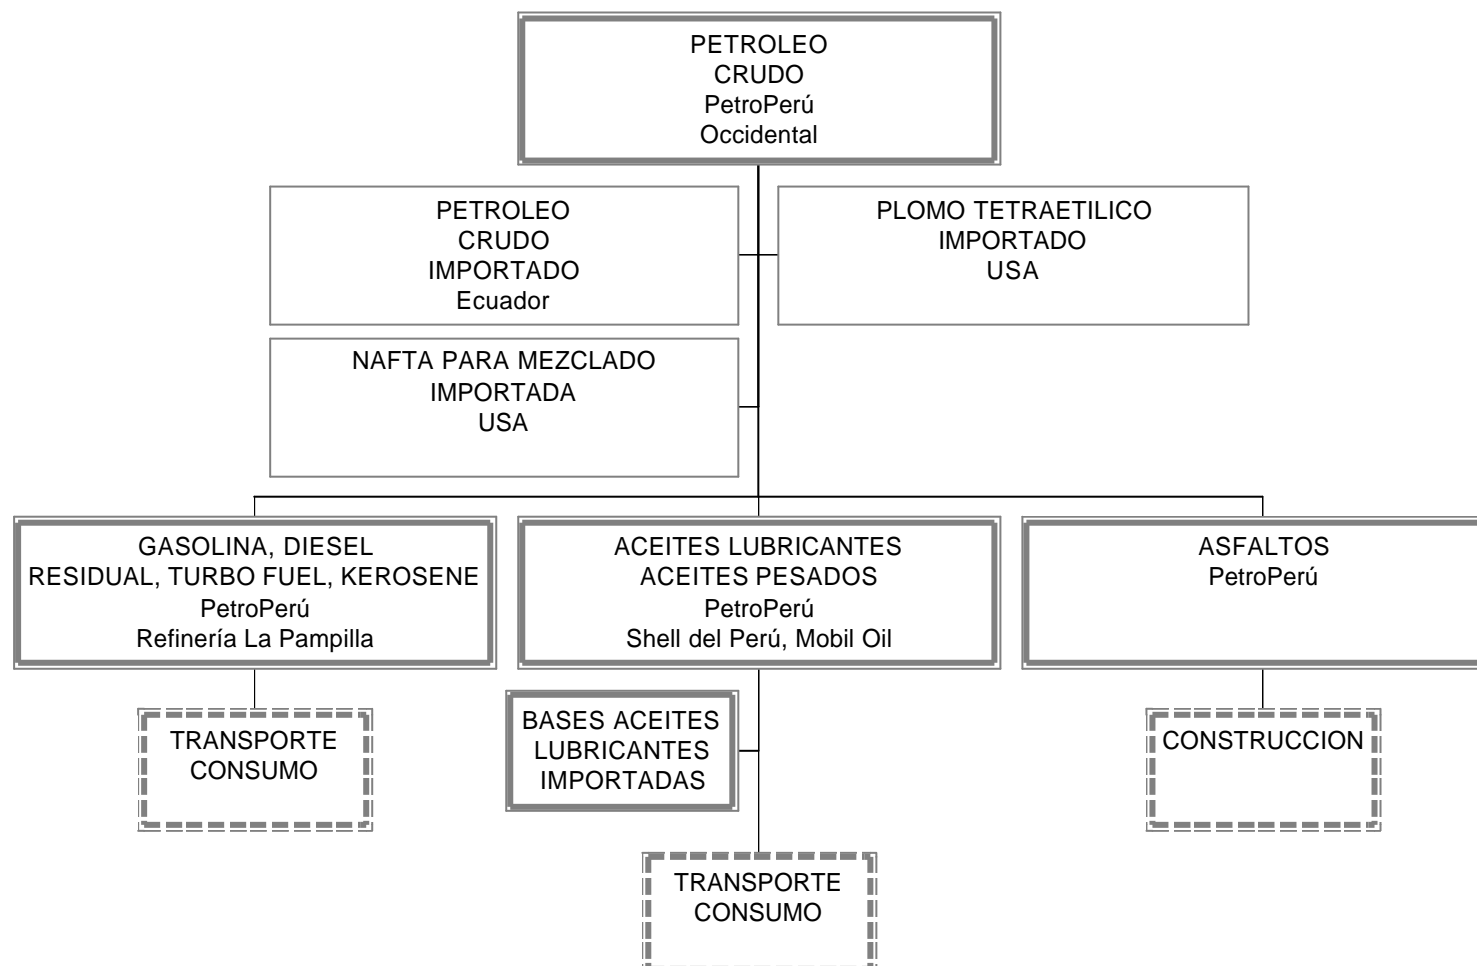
PETROLEO
CRUDO
PetroPerú
Occidental

PETROLEO
CRUDO
IMPORTADO
Ecuador

PLOMO TETRAETILICO
IMPORTADO
USA

NAFTA PARA MEZCLADO
IMPORTADA
USA

GASOLINA, DIESEL
RESIDUAL, TURBO FUEL, KEROSENE
PetroPerú
Refinería La Pampilla

ACEITES LUBRICANTES
ACEITES PESADOS
PetroPerú
Shell del Perú, Mobil Oil

ASFALTOS
PetroPerú

TRANSPORTE
CONSUMO

BASES ACEITES
LUBRICANTES
IMPORTADAS

CONSTRUCCION

TRANSPORTE
CONSUMO